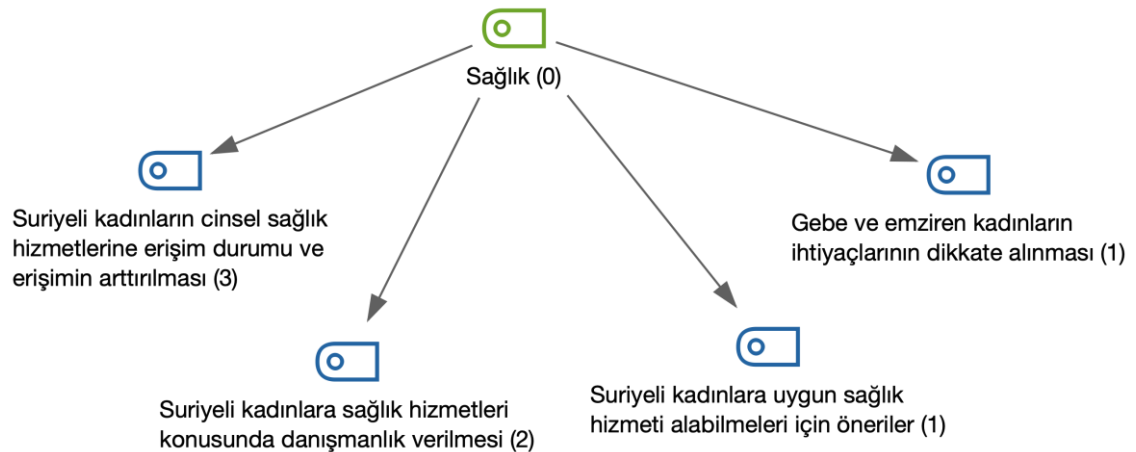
Sağlık (0)

Suriyeli kadınların cinsel sağlık hizmetlerine erişim durumu ve erişimin arttırılması (3)

Gebe ve emziren kadınların ihtiyaçlarının dikkate alınması (1)

Suriyeli kadınlara sağlık hizmetleri konusunda danışmanlık verilmesi (2)

Suriyeli kadınlara uygun sağlık hizmeti alabilmeleri için öneriler (1)